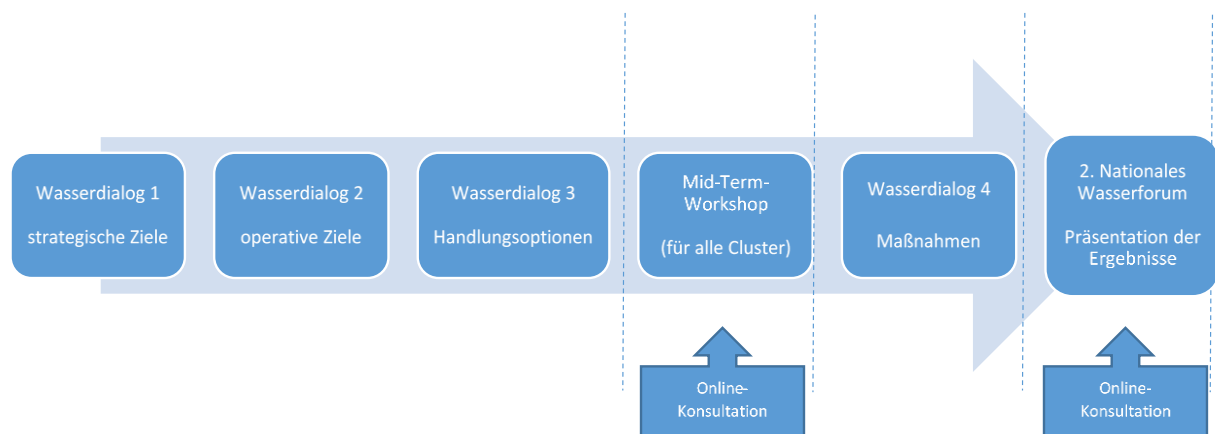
Wasserdialog 1

strategische Ziele

Wasserdialog 2

operative Ziele

Wasserdialog 3

Handlungsoptionen

Mid-Term-Workshop

(für alle Cluster)

Wasserdialog 4

Maßnahmen

2. Nationales Wasserforum

Präsentation der Ergebnisse

Online-Konsultation

Online-Konsultation